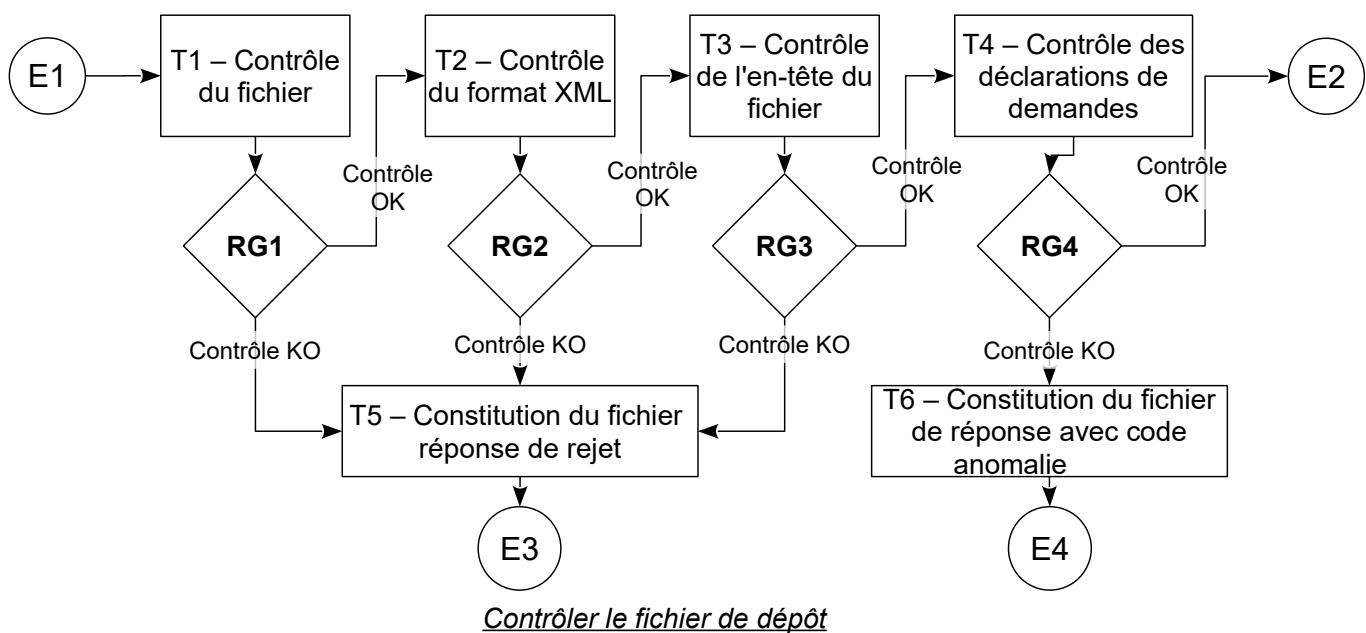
E1

T1 – Contrôle du fichier

Contrôle OK

RG1

Contrôle KO

T2 – Contrôle du format XML

Contrôle OK

RG2

Contrôle KO

T3 – Contrôle de l'en-tête du fichier

Contrôle OK

RG3

Contrôle KO

T4 – Contrôle des déclarations de demandes

Contrôle OK

E2

RG4

Contrôle KO

T5 – Constitution du fichier réponse de rejet

T6 – Constitution du fichier de réponse avec code anomalie

E3

E4

Contrôler le fichier de dépôt